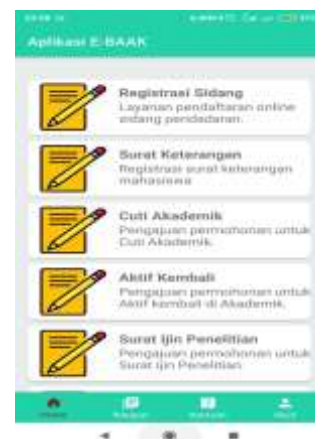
Aplikasi E-BAAK

Registrasi Sidang
Layanan pendaftaran online sidang pendadaran.

Surat Keterangan
Registrasi surat keterangan mahasiswa

Cuti Akademik
Pengajuan permohonan untuk Cuti Akademik.

Aktif Kembali
Pengajuan permohonan untuk Aktif kembali di Akademik.

Surat Ijin Penelitian
Pengajuan permohonan untuk Surat Ijin Penelitian.

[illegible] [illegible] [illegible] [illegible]